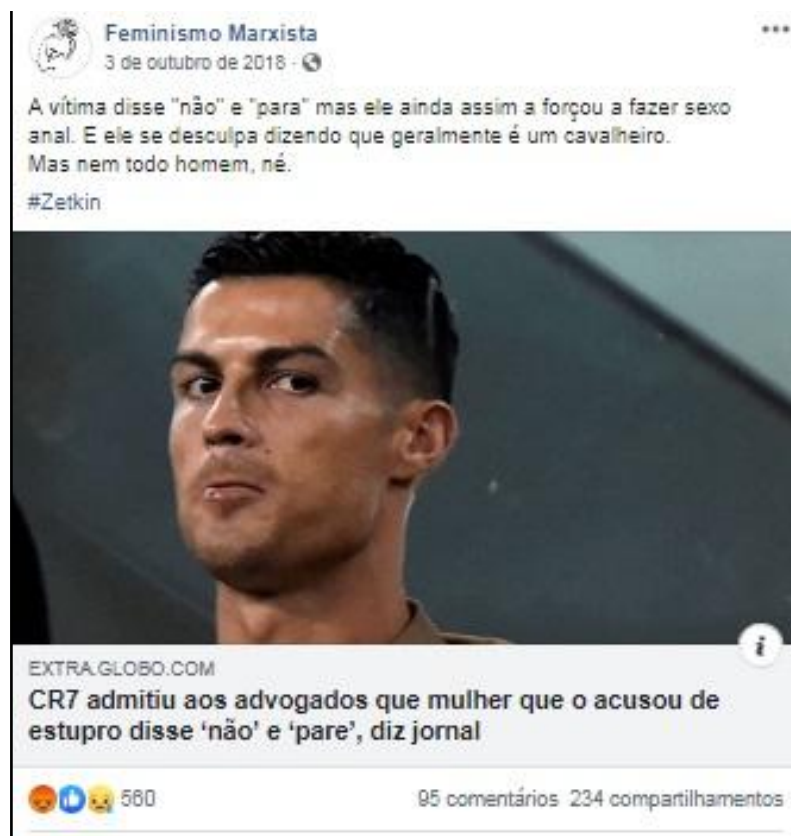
Feminismo Marxista
3 de outubro de 2018 ·

A vítima disse "não" e "para" mas ele ainda assim a forçou a fazer sexo anal. E ele se desculpa dizendo que geralmente é um cavalheiro.
Mas nem todo homem, né.

#Zetkin

i

EXTRA.GLOBO.COM
CR7 admitiu aos advogados que mulher que o acusou de estupro disse 'não' e 'pare', diz jornal

560

95 comentários 234 compartilhamentos